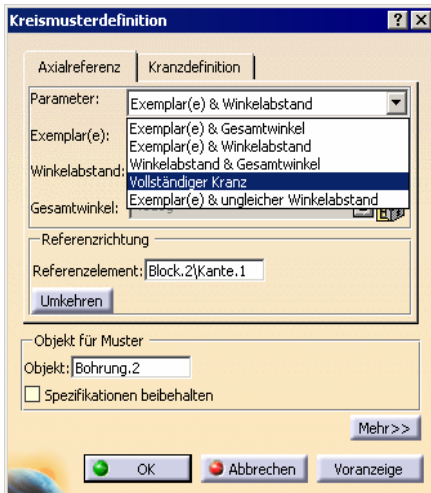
Kreismusterdefinition

Axialreferenz | Kranzdefinition

Parameter: Exemplar(e) & Winkelabstand

Exemplar(e):
Winkelabstand:
Gesamtwinkel:

Exemplar(e) & Gesamtwinkel
Exemplar(e) & Winkelabstand
Winkelabstand & Gesamtwinkel
Vollständiger Kranz
Exemplar(e) & ungleicher Winkelabstand

Referenzrichtung
Referenzelement: Block.2\Kante.1
Umkehren

Objekt für Muster
Objekt: Bohrung.2
Spezifikationen beibehalten

Mehr>>

OK
Abbrechen
Voranzeige